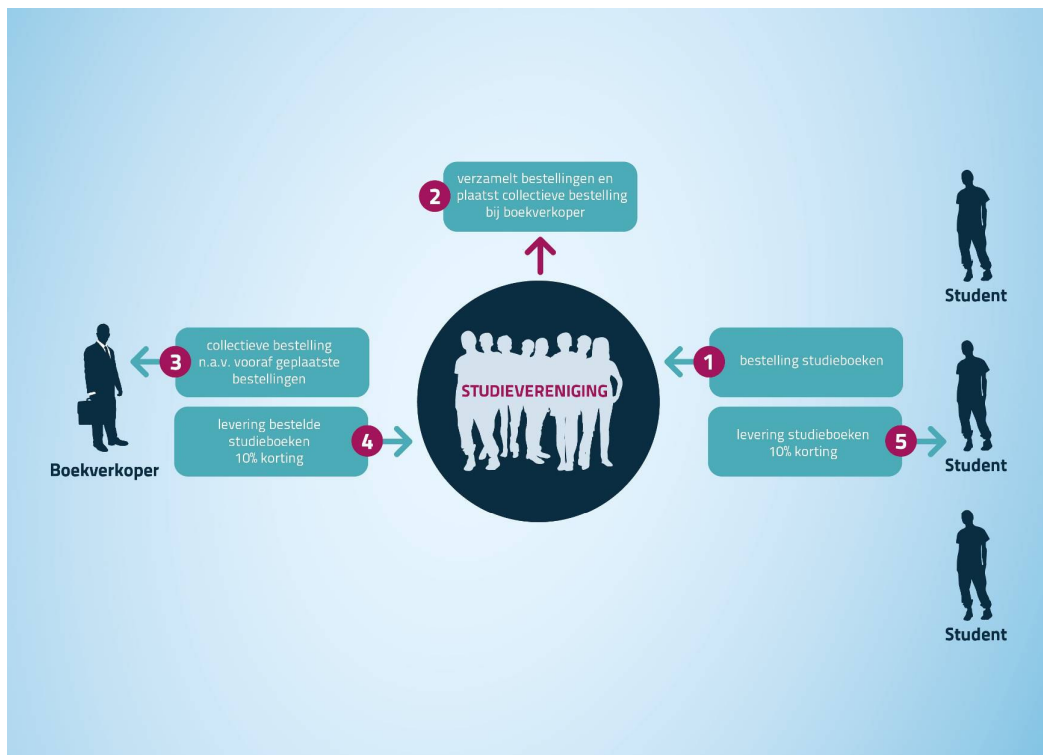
2 verzamelt bestellingen en plaatst collectieve bestelling bij boekverkoper

Student

3 collectieve bestelling n.a.v. vooraf geplaatste bestellingen

STUDIEVERENIGING

1 bestelling studieboeken

Student

levering bestelde studieboeken 10% korting 4

levering studieboeken 10% korting 5

Boekverkoper

Student